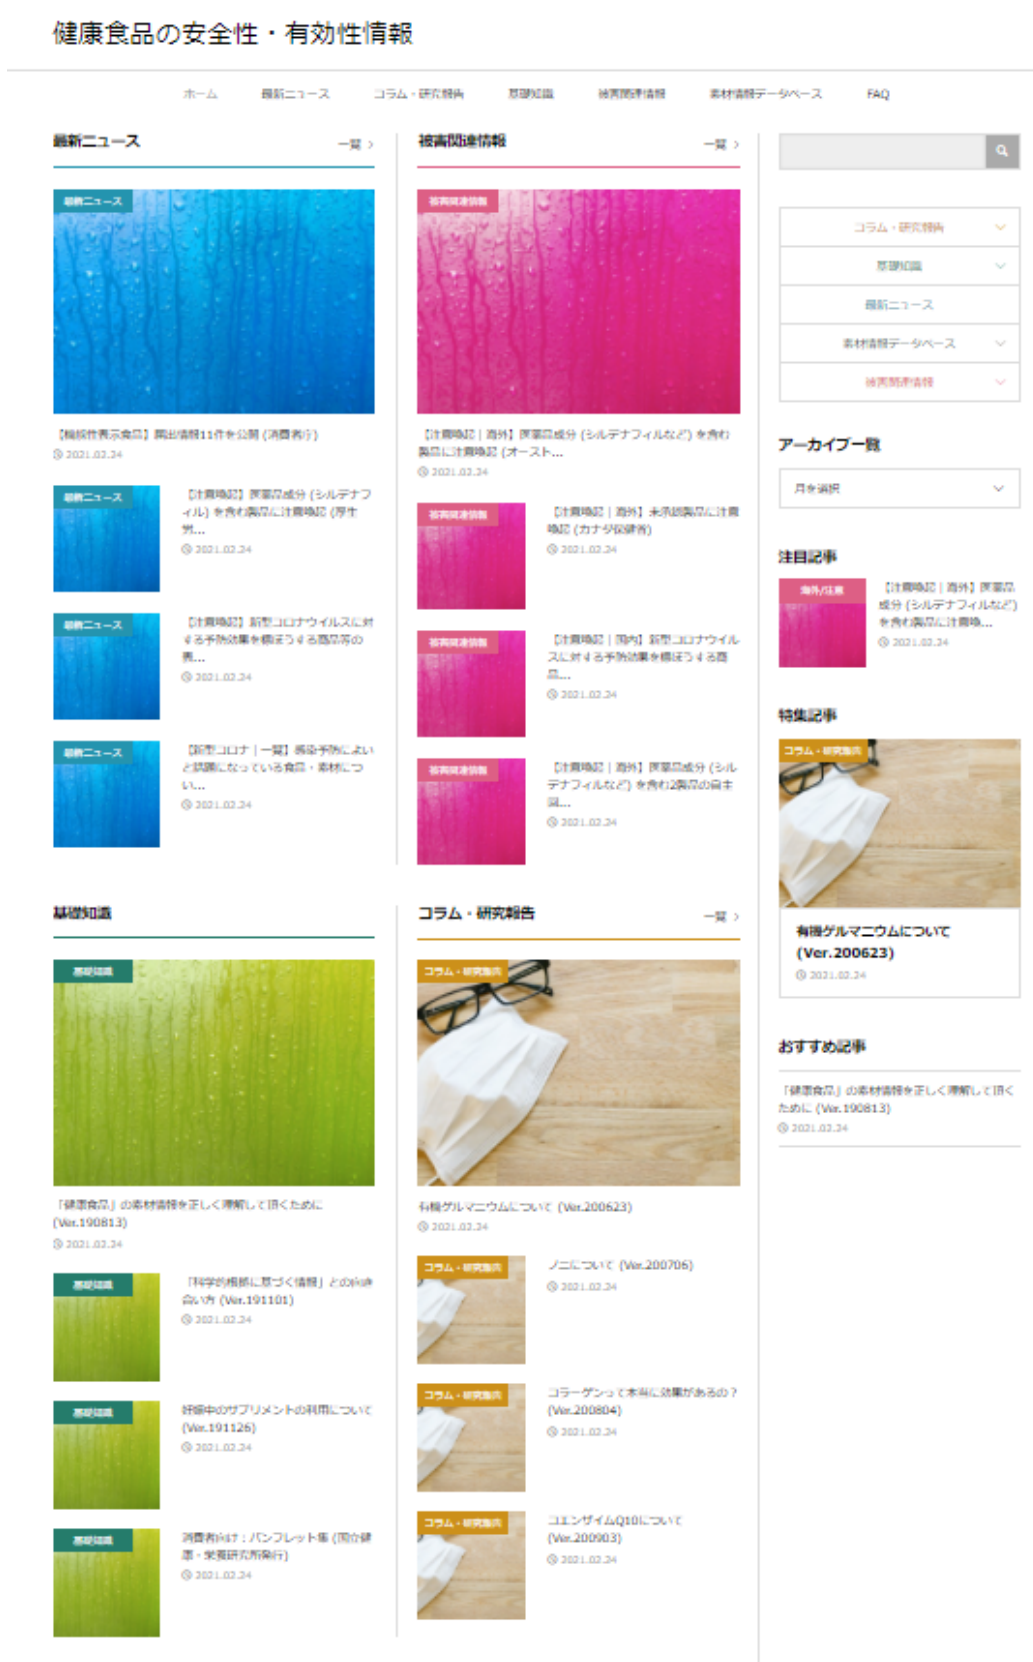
健康食品の安全性・有効性情報

ホーム　最新ニュース　コラム・研究報告　基礎知識　被害関連情報　素材情報データベース　FAQ

最新ニュース　一覧 >

最新ニュース

【機能性表示食品】届出情報11件を公開 (消費者庁)
2021.02.24

最新ニュース
【注意喚起】医薬品成分 (シルデナフィル) を含む製品に注意喚起 (厚生労...
2021.02.24

最新ニュース
【注意喚起】新型コロナウイルスに対する予防効果を標ぼうする商品等の表...
2021.02.24

最新ニュース
【新型コロナ｜一覧】感染予防によいと話題になっている食品・素材について...
2021.02.24

被害関連情報　一覧 >

被害関連情報

【注意喚起｜海外】医薬品成分 (シルデナフィルなど) を含む製品に注意喚起 (オースト...
2021.02.24

被害関連情報
【注意喚起｜海外】未承認製品に注意喚起 (カナダ保健省)
2021.02.24

被害関連情報
【注意喚起｜国内】新型コロナウイルスに対する予防効果を標ぼうする商品...
2021.02.24

被害関連情報
【注意喚起｜海外】医薬品成分 (シルデナフィルなど) を含む2製品の自主回...
2021.02.24

コラム・研究報告
基礎知識
最新ニュース
素材情報データベース
被害関連情報

アーカイブ一覧

月を選択

注目記事

海外/注意
【注意喚起｜海外】医薬品成分 (シルデナフィルなど) を含む製品に注意喚...
2021.02.24

特集記事

コラム・研究報告
有機ゲルマニウムについて (Ver.200623)
2021.02.24

おすすめ記事

「健康食品」の素材情報を正しく理解して頂くために (Ver.190813)
2021.02.24

基礎知識

基礎知識

「健康食品」の素材情報を正しく理解して頂くために (Ver.190813)
2021.02.24

基礎知識
「科学的根拠に基づく情報」とのおき合い方 (Ver.191101)
2021.02.24

基礎知識
妊娠中のサプリメントの利用について (Ver.191126)
2021.02.24

基礎知識
消費者向け：パンフレット集 (国立健康・栄養研究所発行)
2021.02.24

コラム・研究報告　一覧 >

コラム・研究報告

有機ゲルマニウムについて (Ver.200623)
2021.02.24

コラム・研究報告
ノニについて (Ver.200706)
2021.02.24

コラム・研究報告
コラーゲンって本当に効果があるの？ (Ver.200804)
2021.02.24

コラム・研究報告
コエンザイムQ10について (Ver.200903)
2021.02.24